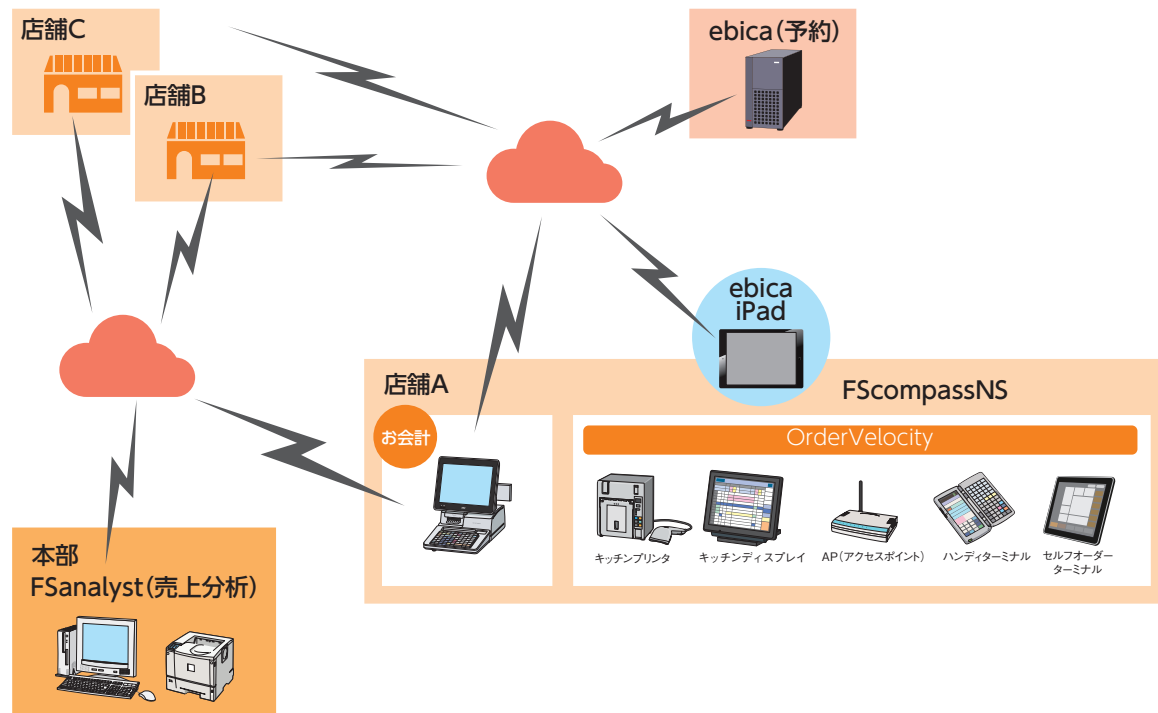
店舗C

店舗B

ebica(予約)

ebica
iPad

店舗A

お会計

FScompassNS

OrderVelocity

キッチンプリンタ

キッチンディスプレイ

AP(アクセスポイント)

ハンディターミナル

セルフオーダーターミナル

本部
FSanalyst(売上分析)